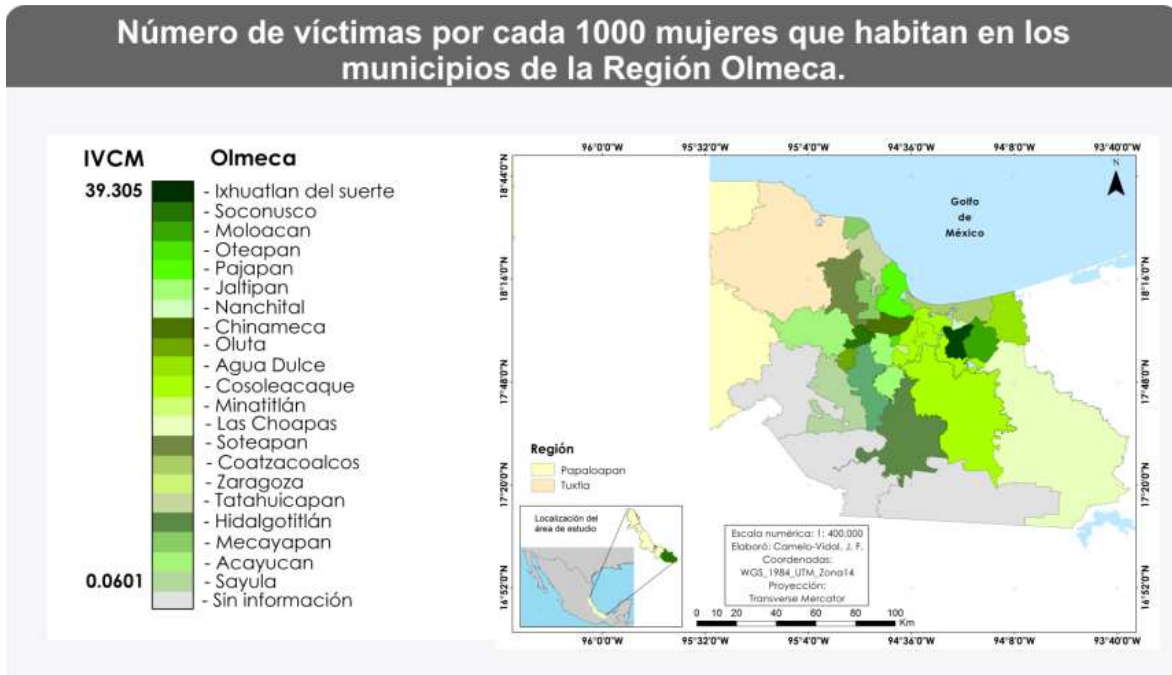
Número de víctimas por cada 1000 mujeres que habitan en los municipios de la Región Olmeca.

IVCM Olmeca

39.305

- Ixhuatlan del suerte
- Soconusco
- Moloacan
- Oteapan
- Pajapan
- Jaltipan
- Nanchital
- Chinameca
- Oluta
- Agua Dulce
- Cosoleacaque
- Minatitlán
- Las Choapas
- Soteapan
- Coatzacoalcos
- Zaragoza
- Tatahuicapan
- Hidalgotitlán
- Mecayapan
- Acayucan
- Sayula
- Sin información

0.0601

96°0'0"W 95°32'0"W 95°4'0"W 94°36'0"W 94°8'0"W 93°40'0"W

18°44'0"N 18°16'0"N 17°48'0"N 17°20'0"N 16°52'0"N

N

Golfo de México

Región
Papaloapan
Tuxtla

Localización del área de estudio

Escala numérica: 1: 400,000
Elaboró: Camelo-Vidal, J. F.
Coordenadas:
WGS_1984_UTM_Zona14
Proyección:
Transverse Mercator

0 10 20 40 60 80 100 Km